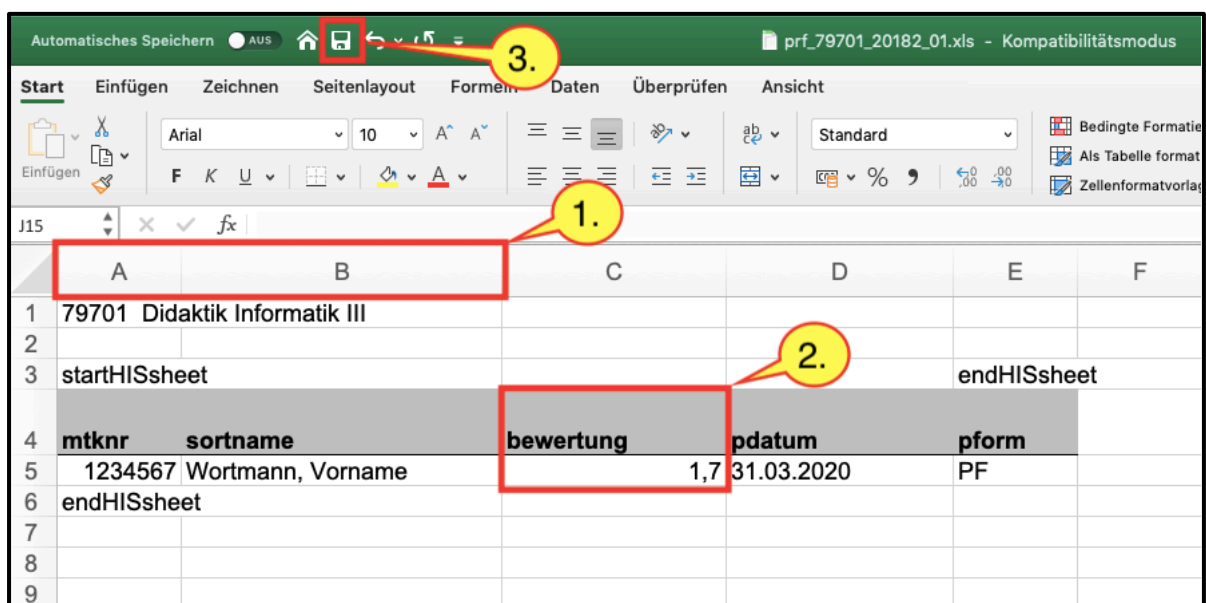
Automatisches Speichern AUS 3. prf_79701_20182_01.xls - Kompatibilitätsmodus

Start Einfügen Zeichnen Seitenlayout Formeln Daten Überprüfen Ansicht

Einfügen Arial 10 Standard Bedingte Formatie Als Tabelle format Zellenformatvorlag

J15 fx 1.

| | A | B | C | D | E | F |
|---|---|---|---|---|---|---|
| 1 | 79701 | Didaktik Informatik III | | | | |
| 2 | | | | | | |
| 3 | startHISsheet | | | | endHISsheet | |
| 4 | mtknr | sortname | bewertung | pdatum | pform | |
| 5 | 1234567 | Wortmann, Vorname | 1,7 | 31.03.2020 | PF | |
| 6 | endHISsheet | | | | | |
| 7 | | | | | | |
| 8 | | | | | | |
| 9 | | | | | | |

2.